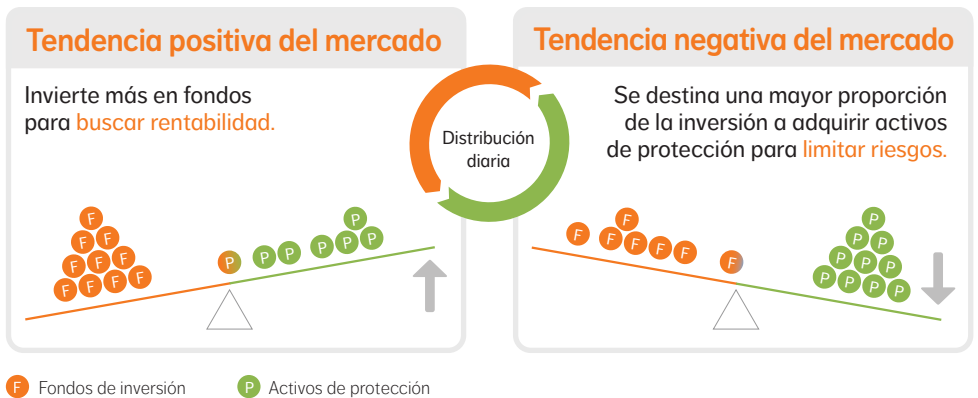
Tendencia positiva del mercado

Invierte más en fondos para buscar rentabilidad.

F F F F F F F F F F

P P P P P P P

Distribución diaria

Tendencia negativa del mercado

Se destina una mayor proporción de la inversión a adquirir activos de protección para limitar riesgos.

F F F F F F F

P P P P P P P P P P

F Fondos de inversión

P Activos de protección